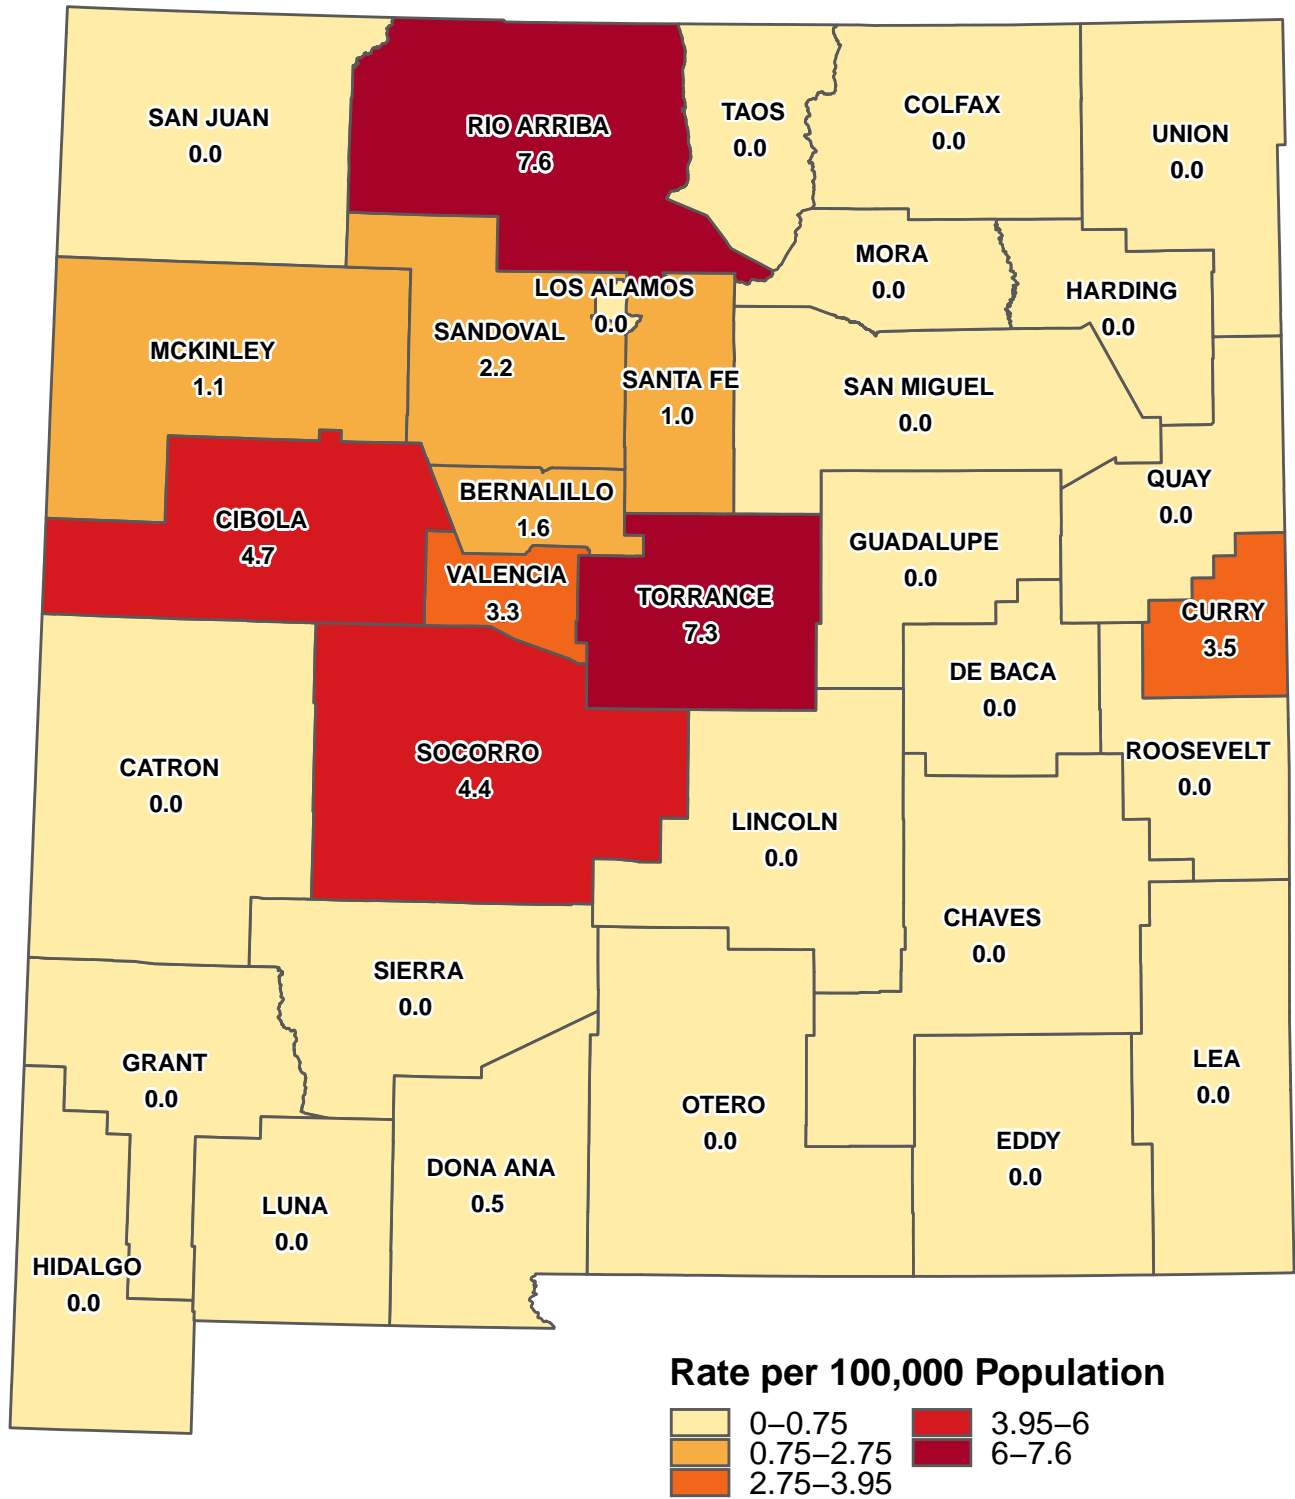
SAN JUAN
0.0

RIO ARRIBA
7.6

TAOS
0.0

COLFAX
0.0

UNION
0.0

MORA
0.0

HARDING
0.0

LOS ALAMOS
0.0

SANDOVAL
2.2

MCKINLEY
1.1

SANTA FE
1.0

SAN MIGUEL
0.0

QUAY
0.0

BERNALILLO
1.6

CIBOLA
4.7

GUADALUPE
0.0

VALENCIA
3.3

TORRANCE
7.3

CURRY
3.5

DE BACA
0.0

ROOSEVELT
0.0

CATRON
0.0

SOCORRO
4.4

LINCOLN
0.0

CHAVES
0.0

SIERRA
0.0

GRANT
0.0

LEA
0.0

OTERO
0.0

EDDY
0.0

DONA ANA
0.5

LUNA
0.0

HIDALGO
0.0

Rate per 100,000 Population
0–0.75
0.75–2.75
2.75–3.95
3.95–6
6–7.6